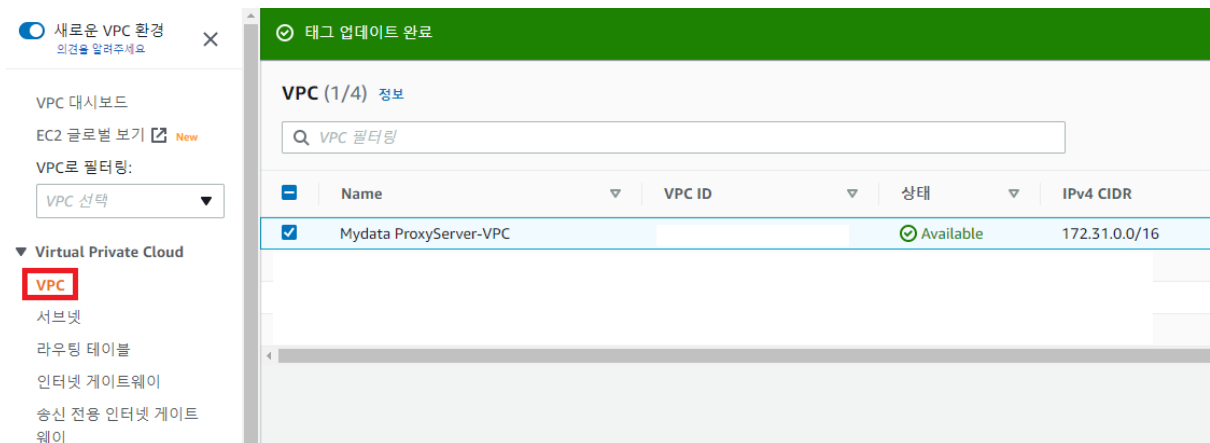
새로운 VPC 환경
의견을 알려주세요

VPC 대시보드
EC2 글로벌 보기 New
VPC로 필터링:
VPC 선택

▼ Virtual Private Cloud
VPC
서브넷
라우팅 테이블
인터넷 게이트웨이
송신 전용 인터넷 게이트웨이

태그 업데이트 완료

VPC (1/4) 정보

VPC 필터링

| Name | VPC ID | 상태 | IPv4 CIDR |
|---|---|---|---|
| Mydata ProxyServer-VPC | | Available | 172.31.0.0/16 |